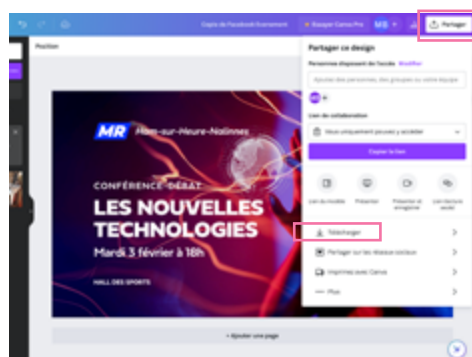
Copie de Facebook Evenement
Essayer Canva Pro
Partager
Position
Partager ce design
Personnes disposant de l'accès Modifier
Ajouter des personnes, des groupes ou votre équipe
Lien de collaboration
Vous uniquement pouvez y accéder
Copier le lien
Lien du modèle
Présenter
Présenter et enregistrer
Lien lecture seule
Télécharger
Partager sur les réseaux sociaux
Imprimez avec Canva
Plus
MR Ham-sur-Heure-Nalinnes
CONFÉRENCE-DÉBAT
LES NOUVELLES TECHNOLOGIES
Mardi 3 février à 18h
HALL DES SPORTS
+ Ajouter une page